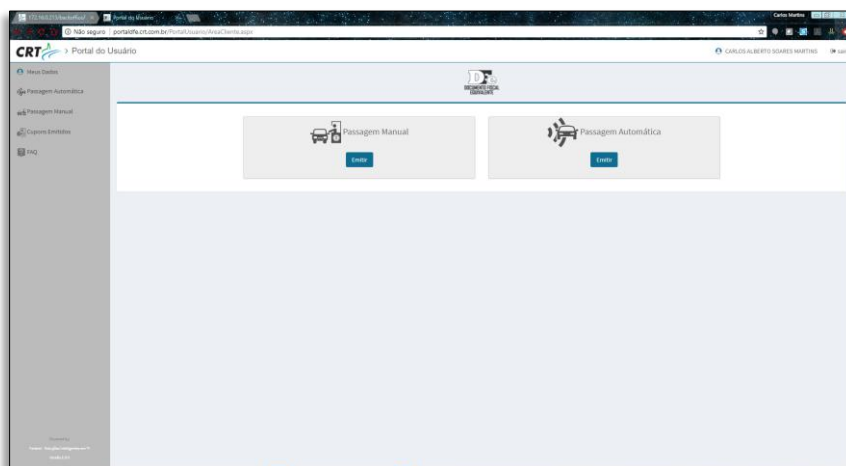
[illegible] Portal do Usuário

Carlos Martins

Não seguro | portaldfe.crt.com.br/PortalUsuario/AreaCliente.aspx

CRT > Portal do Usuário

CARLOS ALBERTO SOARES MARTINS

Meus Dados

Passagem Automática

Passagem Manual

Cupons Emitidos

FAQ

DF-e DOCUMENTO FISCAL EQUIVALENTE

Passagem Manual

Emitir

Passagem Automática

Emitir

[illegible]